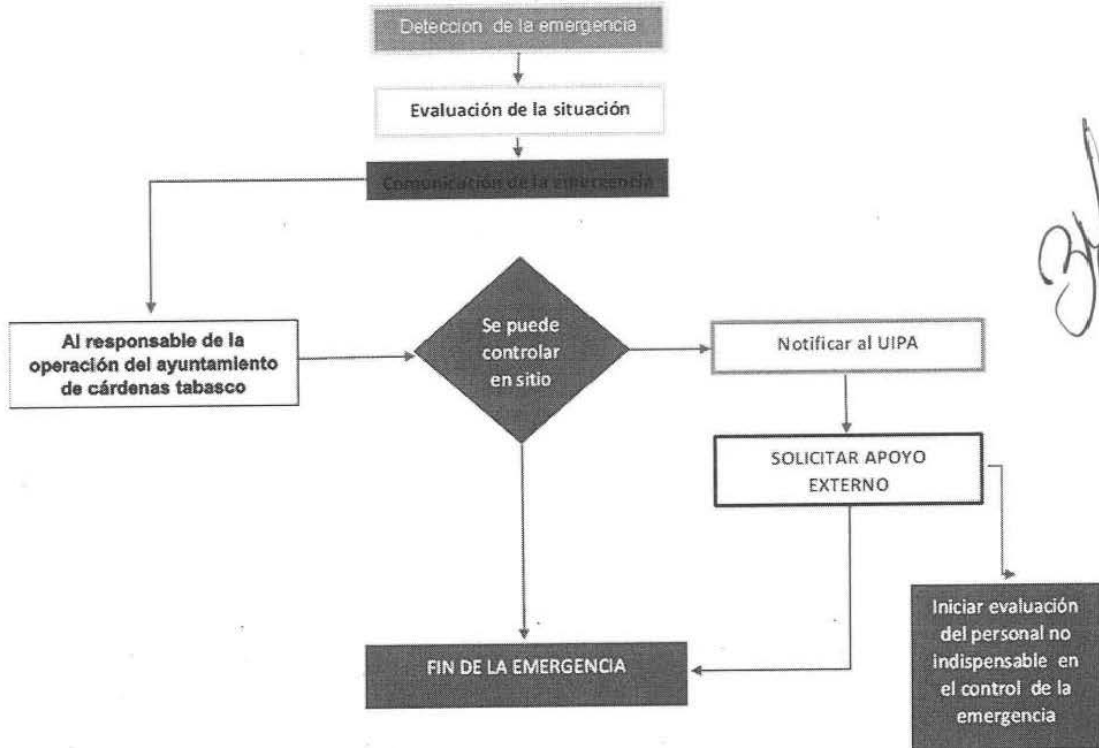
Deteccion de la emergencia

Evaluación de la situación

Comunicación de la emergencia

Al responsable de la operación del ayuntamiento de cárdenas tabasco

Se puede controlar en sitio

Notificar al UIPA

SOLICITAR APOYO EXTERNO

Iniciar evaluación del personal no indispensable en el control de la emergencia

FIN DE LA EMERGENCIA